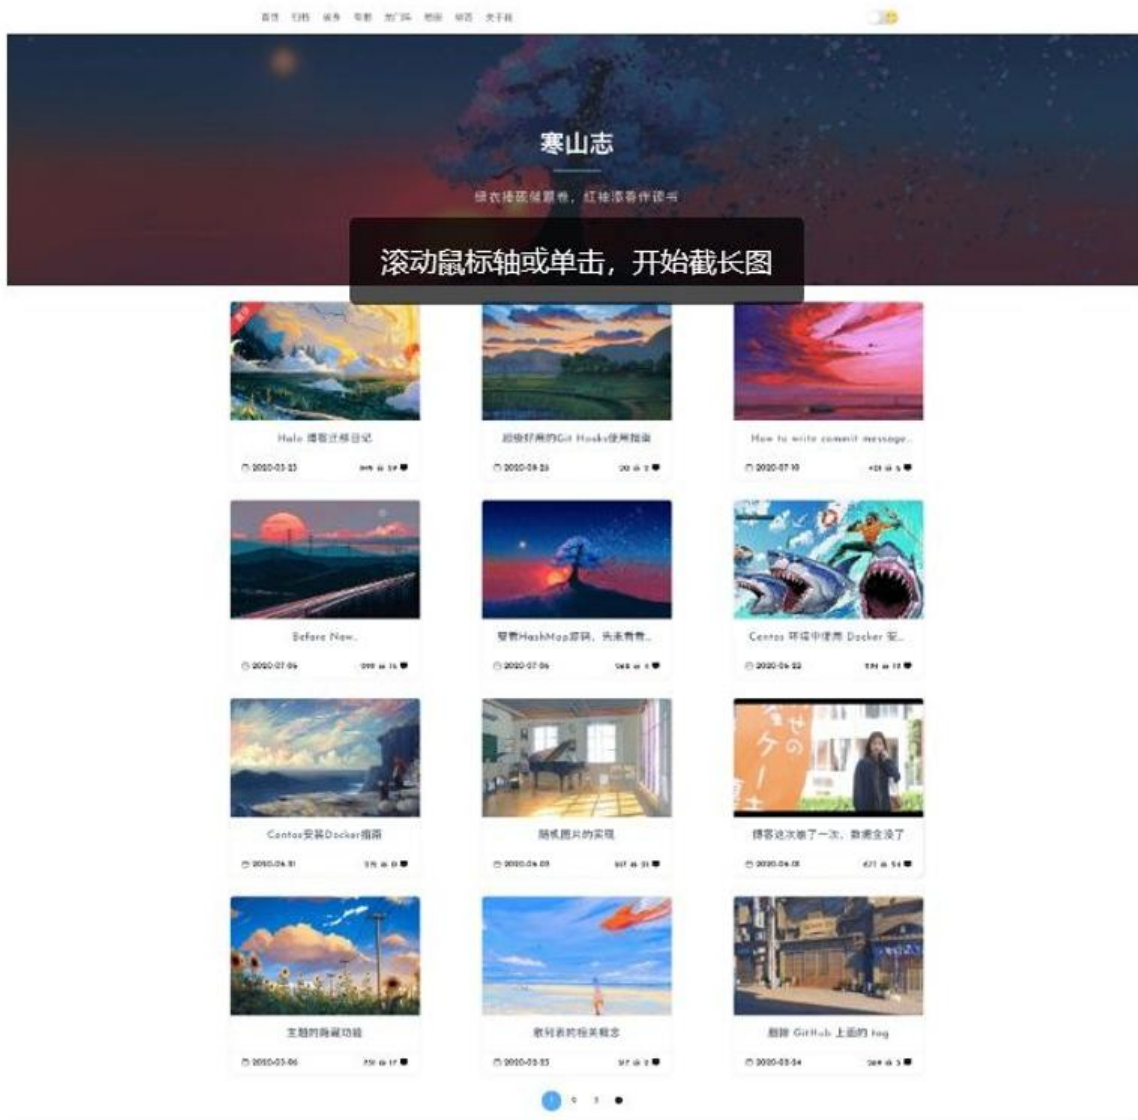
首页 归档 读书 影视 热门 相册 标签 关于我

寒山志

绿衣捧砚催题卷，红袖添香伴读书

滚动鼠标轴或单击，开始截长图

Halo 博客迁移日记

2020-03-23

超级好用的Git Hooks使用指南

2020-09-25

How to write commit message...

2020-07-10

Before Now..

2020-07-06

看看HashMap源码，先来青青...

2020-07-06

Centos 环境中使用 Docker 安...

2020-06-22

Centos安装Docker指南

2020-06-21

随机图片的实现

2020-06-09

博客这次崩了一次，数据全没了

2020-06-01

主题的隐藏功能

2020-03-06

数列表的相关概念

2020-03-23

删除 GitHub 上面的 tag

2020-03-24

1 2 3